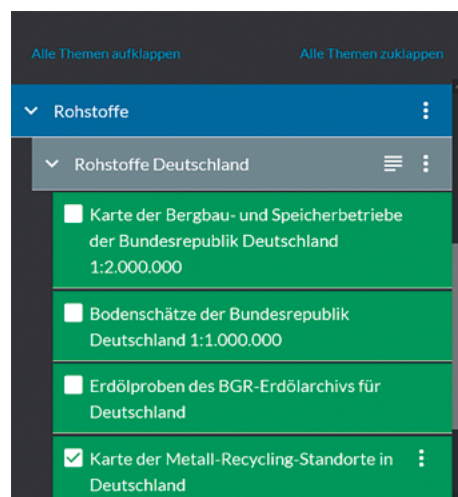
Alle Themen aufklappen

Alle Themen zuklappen

Rohstoffe

Rohstoffe Deutschland

Karte der Bergbau- und Speicherbetriebe der Bundesrepublik Deutschland 1:2.000.000

Bodenschätze der Bundesrepublik Deutschland 1:1.000.000

Erdölproben des BGR-Erdölarchivs für Deutschland

Karte der Metall-Recycling-Standorte in Deutschland